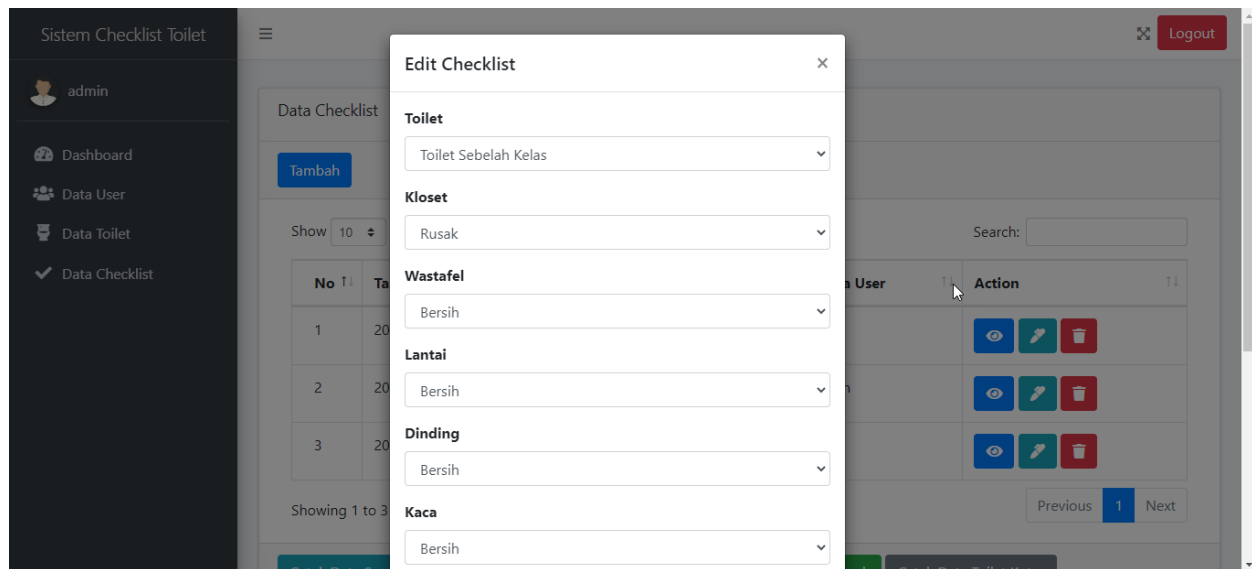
Sistem Checklist Toilet

admin

Dashboard

Data User

Data Toilet

Data Checklist

≡

Logout

Data Checklist

Tambah

Show 10

Search:

| No | Ta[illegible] | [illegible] User | Action |
|---|---|---|---|
| 1 | 20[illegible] | | |
| 2 | 20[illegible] | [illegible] | |
| 3 | 20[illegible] | | |

Showing 1 to 3 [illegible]

Previous 1 Next

Edit Checklist

×

Toilet

Toilet Sebelah Kelas

Kloset

Rusak

Wastafel

Bersih

Lantai

Bersih

Dinding

Bersih

Kaca

Bersih